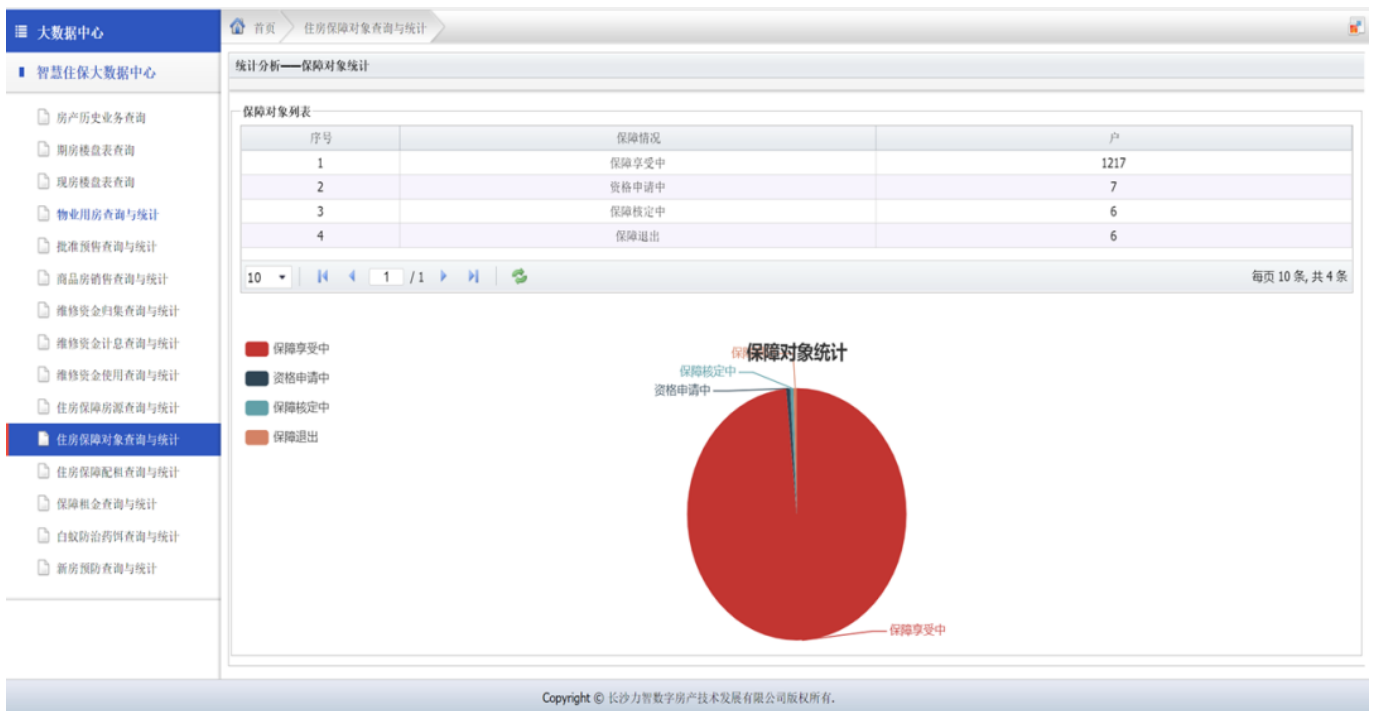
大数据中心

智慧住保大数据中心

房产历史业务查询
期房楼盘表查询
现房楼盘表查询
物业用房查询与统计
批准预售查询与统计
商品房销售查询与统计
维修资金归集查询与统计
维修资金计息查询与统计
维修资金使用查询与统计
住房保障房源查询与统计
住房保障对象查询与统计
住房保障配租查询与统计
保障租金查询与统计
白蚁防治药饵查询与统计
新房预防查询与统计

首页　住房保障对象查询与统计

统计分析——保障对象统计

保障对象列表

| 序号 | 保障情况 | 户 |
|---|---|---|
| 1 | 保障享受中 | 1217 |
| 2 | 资格申请中 | 7 |
| 3 | 保障核定中 | 6 |
| 4 | 保障退出 | 6 |

10　1　/1

每页 10 条, 共 4 条

保障享受中
资格申请中
保障核定中
保障退出

保障对象统计

保障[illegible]
保障核定中
资格申请中
保障享受中

Copyright © 长沙力智数字房产技术发展有限公司版权所有.